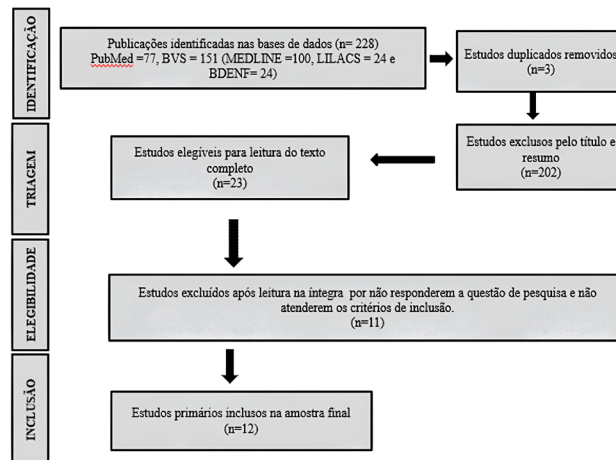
IDENTIFICAÇÃO

Publicações identificadas nas bases de dados (n= 228)
PubMed =77, BVS = 151 (MEDLINE =100, LILACS = 24 e BDENF= 24)

Estudos duplicados removidos
(n=3)

TRIAGEM

Estudos exclusos pelo título e resumo
(n=202)

Estudos elegíveis para leitura do texto completo
(n=23)

ELEGIBILIDADE

Estudos excluídos após leitura na íntegra por não responderem a questão de pesquisa e não atenderem os critérios de inclusão.
(n=11)

INCLUSÃO

Estudos primários inclusos na amostra final
(n=12)